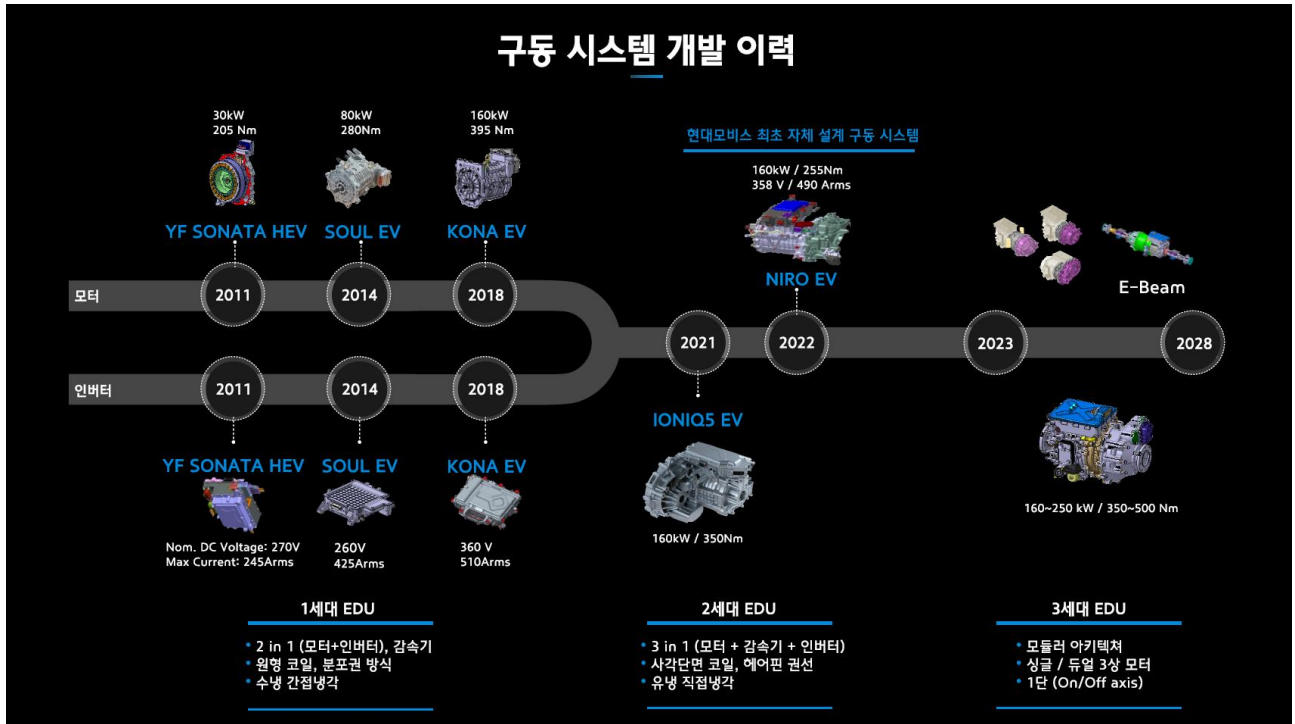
구동 시스템 개발 이력

30kW
205 Nm

80kW
280Nm

160kW
395 Nm

현대모비스 최초 자체 설계 구동 시스템

160kW / 255Nm
358 V / 490 Arms

YF SONATA HEV
SOUL EV
KONA EV

NIRO EV

E-Beam

모터
2011
2014
2018

2021
2022
2023
2028

인버터
2011
2014
2018

IONIQ5 EV

YF SONATA HEV
SOUL EV
KONA EV

Nom. DC Voltage: 270V
Max Current: 245Arms

260V
425Arms

360 V
510Arms

160kW / 350Nm

160~250 kW / 350~500 Nm

1세대 EDU
• 2 in 1 (모터+인버터), 감속기
• 원형 코일, 분포권 방식
• 수냉 간접냉각

2세대 EDU
• 3 in 1 (모터 + 감속기 + 인버터)
• 사각단면 코일, 헤어핀 권선
• 유냉 직접냉각

3세대 EDU
• 모듈러 아키텍처
• 싱글 / 듀얼 3상 모터
• 1단 (On/Off axis)